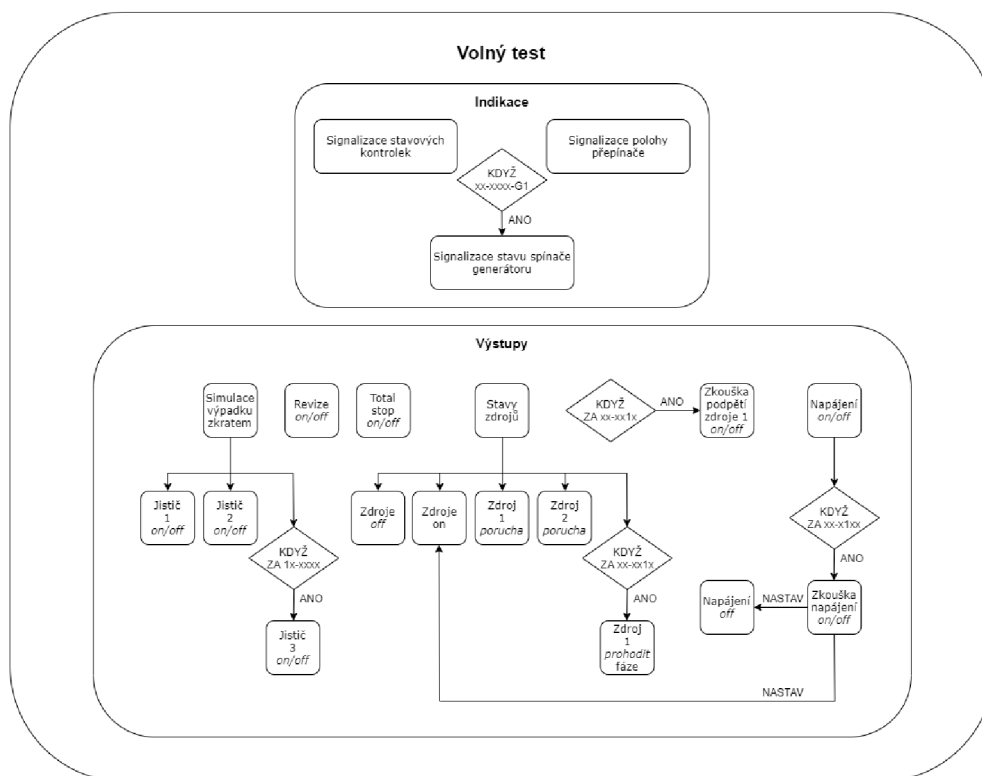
Volný test

Indikace

Signalizace stavových kontrolek

Signalizace polohy přepínače

KDYŽ xx-xxxx-G1

ANO

Signalizace stavu spínače generátoru

Výstupy

Simulace výpadku zkratem

Revize *on/off*

Total stop *on/off*

Stavy zdrojů

KDYŽ ZA xx-xx1x

ANO

Zkouška podpětí zdroje 1 *on/off*

Napájení *on/off*

Jistič 1 *on/off*

Jistič 2 *on/off*

KDYŽ ZA 1x-xxxx

ANO

Jistič 3 *on/off*

Zdroje *off*

Zdroje on

Zdroj 1 *porucha*

Zdroj 2 *porucha*

KDYŽ ZA xx-xx1x

ANO

Zdroj 1 *prohodit* fáze

KDYŽ ZA xx-x1xx

ANO

Napájení *off*

NASTAV

Zkouška napájení *on/off*

NASTAV